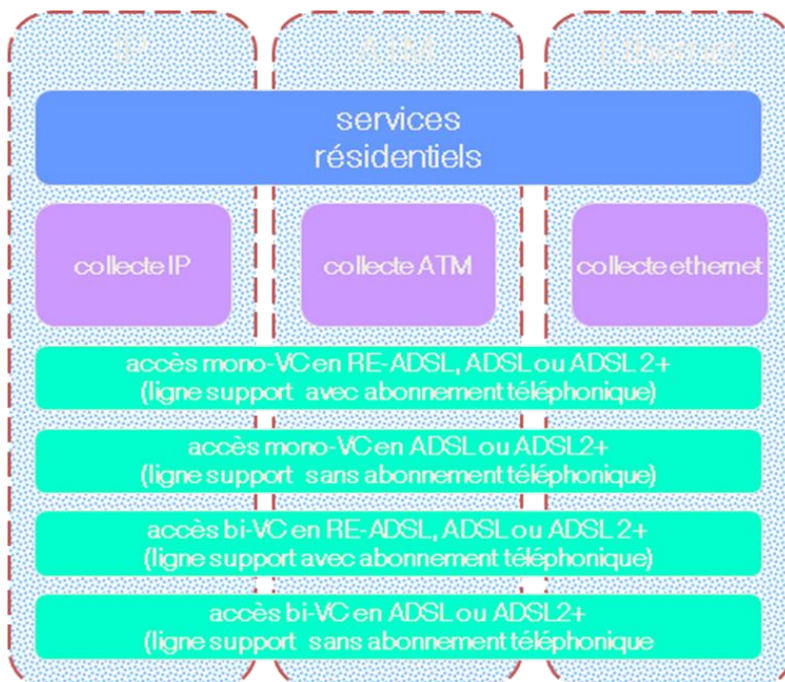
IP

ATM

Ethernet

services résidentiels

collecte IP

collecte ATM

collecte ethernet

accès mono-VC en RE-ADSL, ADSL ou ADSL 2+ (ligne support avec abonnement téléphonique)

accès mono-VC en ADSL ou ADSL2+ (ligne support sans abonnement téléphonique)

accès bi-VC en RE-ADSL, ADSL ou ADSL 2+ (ligne support avec abonnement téléphonique)

accès bi-VC en ADSL ou ADSL2+ (ligne support sans abonnement téléphonique